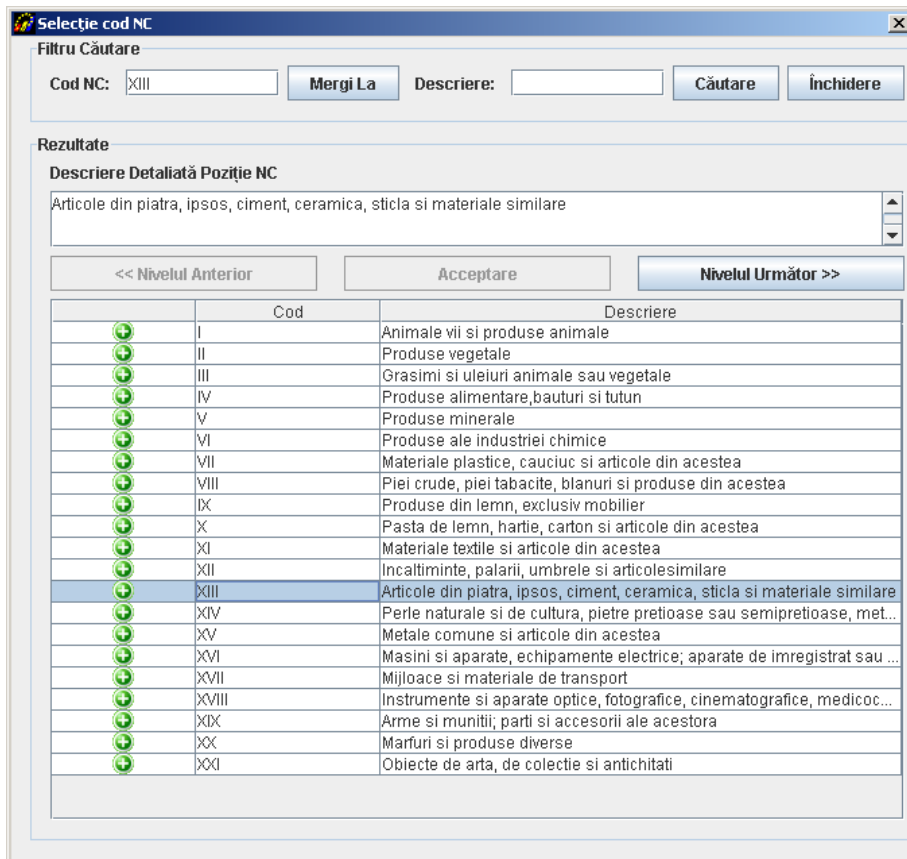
Selecție cod NC

Filtru Căutare

Cod NC: XIII
Mergi La
Descriere:
Căutare
Închidere

Rezultate

Descriere Detaliată Poziție NC

Articole din piatra, ipsos, ciment, ceramica, sticla si materiale similare

<< Nivelul Anterior
Acceptare
Nivelul Următor >>

| | Cod | Descriere |
|---|---|---|
| | I | Animale vii si produse animale |
| | II | Produse vegetale |
| | III | Grasimi si uleiuri animale sau vegetale |
| | IV | Produse alimentare,bauturi si tutun |
| | V | Produse minerale |
| | VI | Produse ale industriei chimice |
| | VII | Materiale plastice, cauciuc si articole din acestea |
| | VIII | Piei crude, piei tabacite, blanuri si produse din acestea |
| | IX | Produse din lemn, exclusiv mobilier |
| | X | Pasta de lemn, hartie, carton si articole din acestea |
| | XI | Materiale textile si articole din acestea |
| | XII | Incaltiminte, palarii, umbrele si articolesimilare |
| | XIII | Articole din piatra, ipsos, ciment, ceramica, sticla si materiale similare |
| | XIV | Perle naturale si de cultura, pietre pretioase sau semipretioase, met... |
| | XV | Metale comune si articole din acestea |
| | XVI | Masini si aparate, echipamente electrice; aparate de imregistrat sau ... |
| | XVII | Mijloace si materiale de transport |
| | XVIII | Instrumente si aparate optice, fotografice, cinematografice, medicoc... |
| | XIX | Arme si munitii; parti si accesorii ale acestora |
| | XX | Marfuri si produse diverse |
| | XXI | Obiecte de arta, de colectie si antichitati |